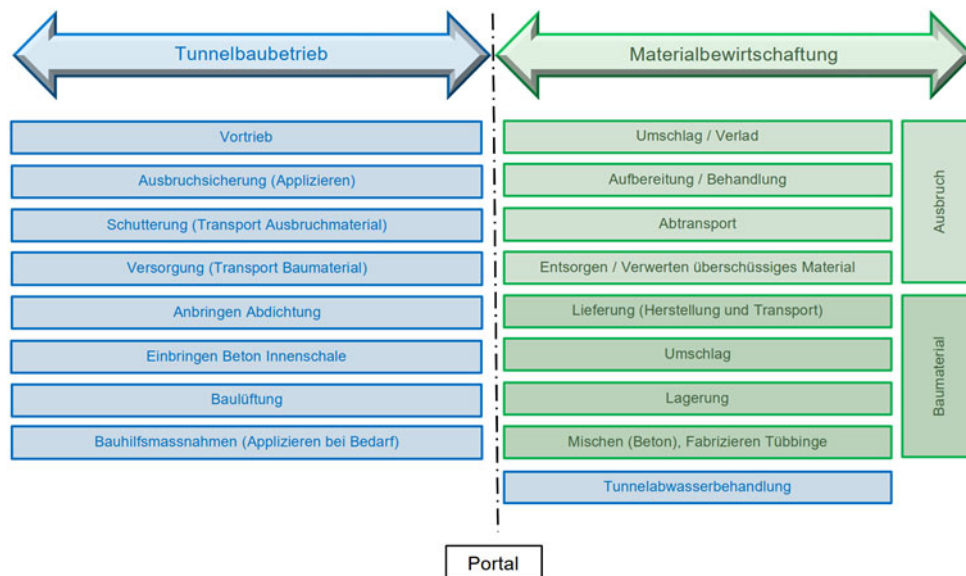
Tunnelbaubetrieb

Materialbewirtschaftung

Vortrieb

Ausbruchsicherung (Applizieren)

Schutterung (Transport Ausbruchmaterial)

Versorgung (Transport Baumaterial)

Anbringen Abdichtung

Einbringen Beton Innenschale

Baulüftung

Bauhilfsmassnahmen (Applizieren bei Bedarf)

Umschlag / Verlad

Aufbereitung / Behandlung

Abtransport

Entsorgen / Verwerten überschüssiges Material

Ausbruch

Lieferung (Herstellung und Transport)

Umschlag

Lagerung

Mischen (Beton), Fabrizieren Tübbinge

Baumaterial

Tunnelabwasserbehandlung

Portal